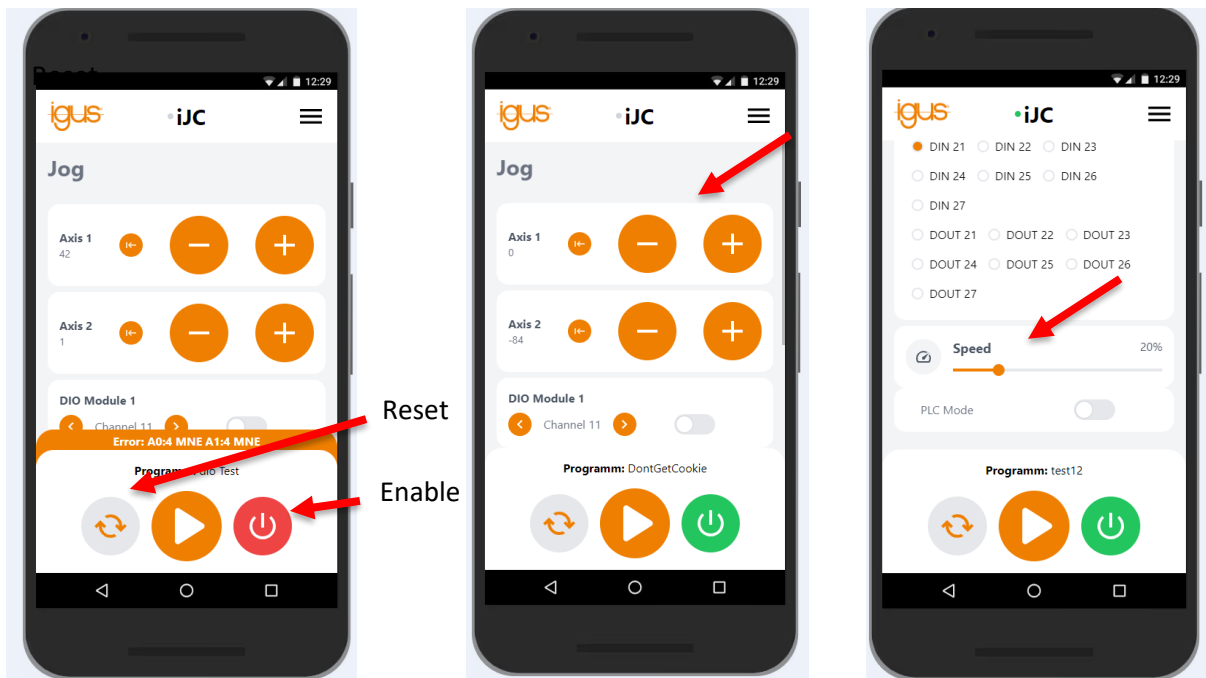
Reset

12:29

igus iJC

Jog

Axis 1
42

Axis 2
1

DIO Module 1
Channel 11

Error: A0:4 MNE A1:4 MNE

Programm: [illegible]dio Test

Reset

Enable

12:29

igus iJC

Jog

Axis 1
0

Axis 2
-84

DIO Module 1
Channel 11

Programm: DontGetCookie

12:29

igus iJC

DIN 21 DIN 22 DIN 23
DIN 24 DIN 25 DIN 26
DIN 27
DOUT 21 DOUT 22 DOUT 23
DOUT 24 DOUT 25 DOUT 26
DOUT 27

Speed 20%

PLC Mode

Programm: test12